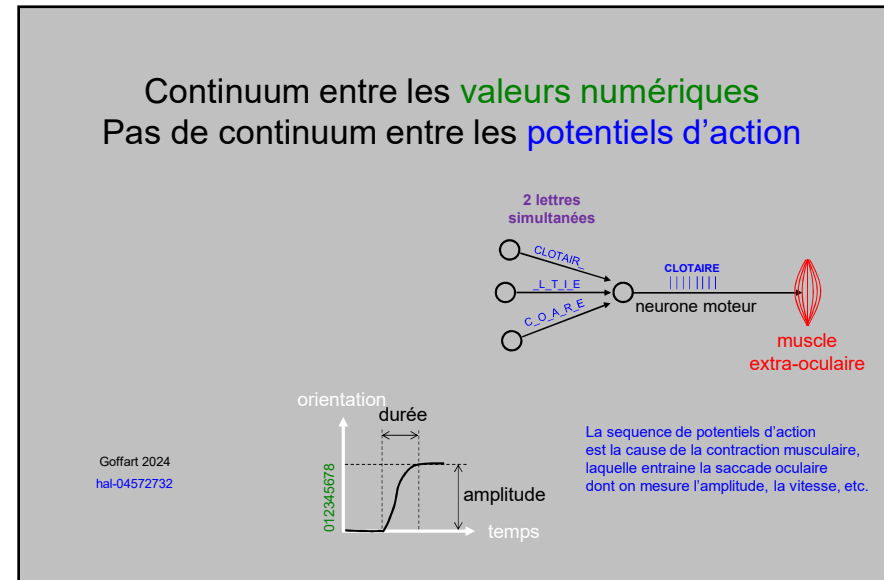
Continuum entre les valeurs numériques
Pas de continuum entre les potentiels d'action

2 lettres simultanées

CLOTAIR_

_L_T_I_E

C_O_A_R_E

CLOTAIRE

neurone moteur

muscle extra-oculaire

orientation

durée

012345678

amplitude

temps

Goffart 2024
hal-04572732

La sequence de potentiels d'action est la cause de la contraction musculaire, laquelle entraine la saccade oculaire dont on mesure l'amplitude, la vitesse, etc.